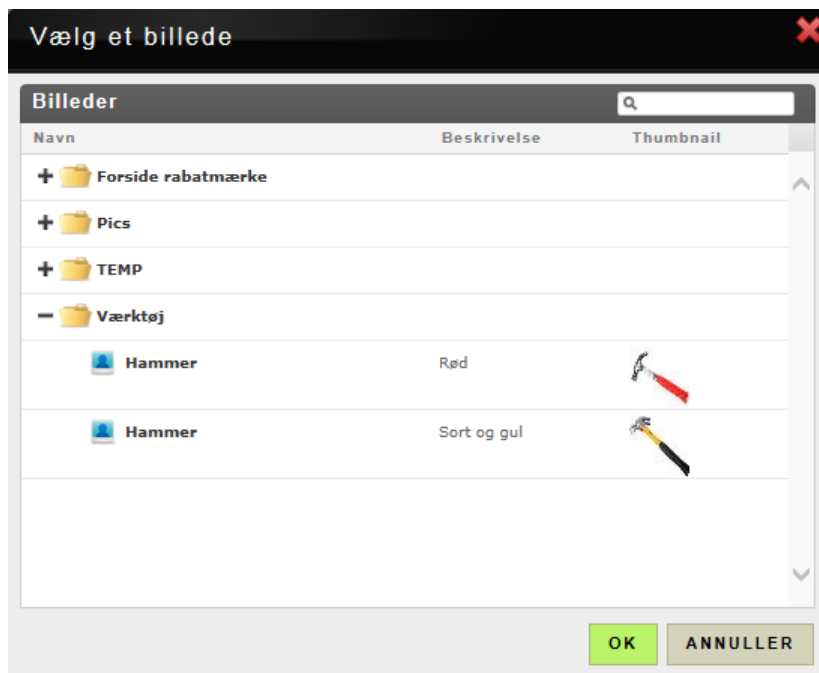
Vælg et billede

Billeder

| Navn | Beskrivelse | Thumbnail |
|---|---|---|
| + Forside rabatmærke | | |
| + Pics | | |
| + TEMP | | |
| − Værktøj | | |
| Hammer | Rød | |
| Hammer | Sort og gul | |

OK ANNULLER